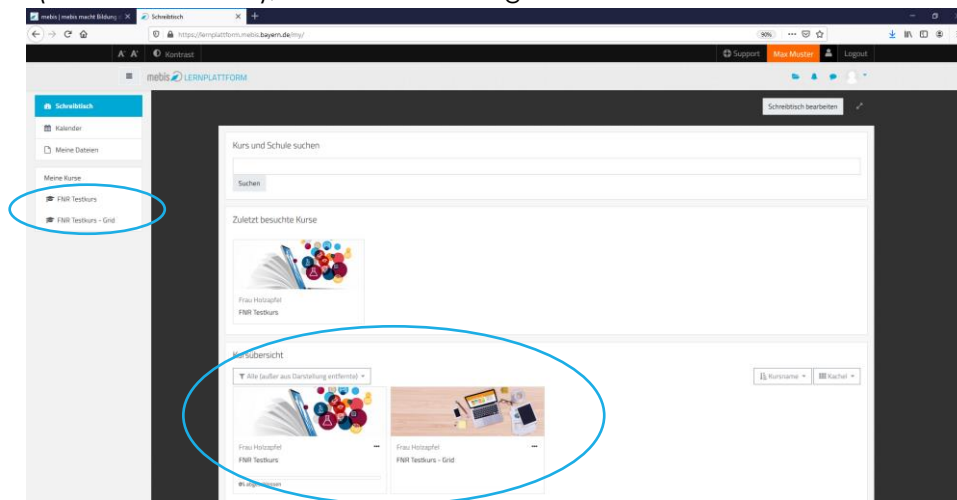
mebis | mebis macht Bildung
Schreibtisch
https://lernplattform.mebis.bayern.de/my/
90%
A A Kontrast
Support Max Muster Logout
mebis LERNPLATTFORM
Schreibtisch
Kalender
Meine Dateien
Meine Kurse
FNR Testkurs
FNR Testkurs - Grid
Schreibtisch bearbeiten
Kurs und Schule suchen
Suchen
Zuletzt besuchte Kurse
Frau Holzapfel
FNR Testkurs
Kursübersicht
Alle (außer aus Darstellung entfernte)
Kursname
Kachel
Frau Holzapfel
FNR Testkurs
Frau Holzapfel
FNR Testkurs - Grid
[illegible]